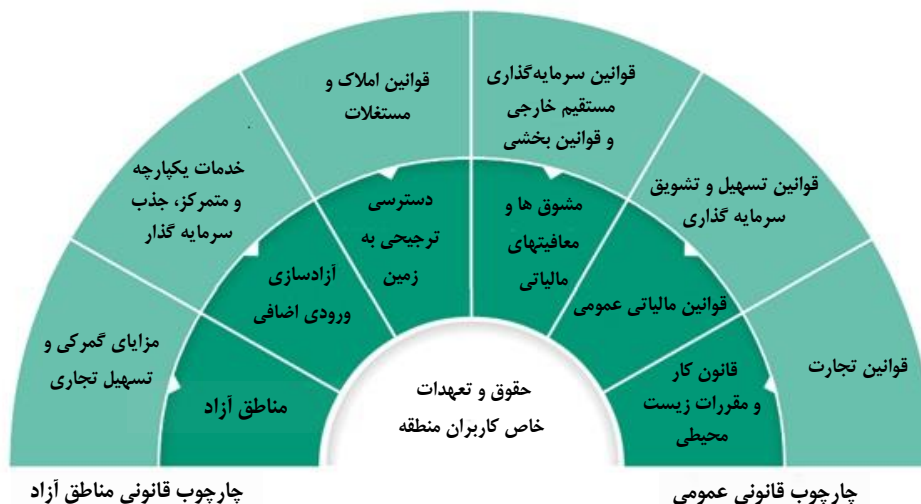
قوانین املاک و مستغلات

قوانین سرمایه‌گذاری مستقیم خارجی و قوانین بخشی

خدمات یکپارچه و متمرکز، جذب سرمایه گذار

قوانین تسهیل و تشویق سرمایه گذاری

دسترسی ترجیحی به زمین

مشوق ها و معافیتهای مالیاتی

آزادسازی ورودی اضافی

قوانین مالیاتی عمومی

مزایای گمرکی و تسهیل تجاری

قوانین تجارت

مناطق آزاد

قانون کار و مقررات زیست محیطی

حقوق و تعهدات خاص کاربران منطقه

چارچوب قانونی مناطق آزاد

چارچوب قانونی عمومی